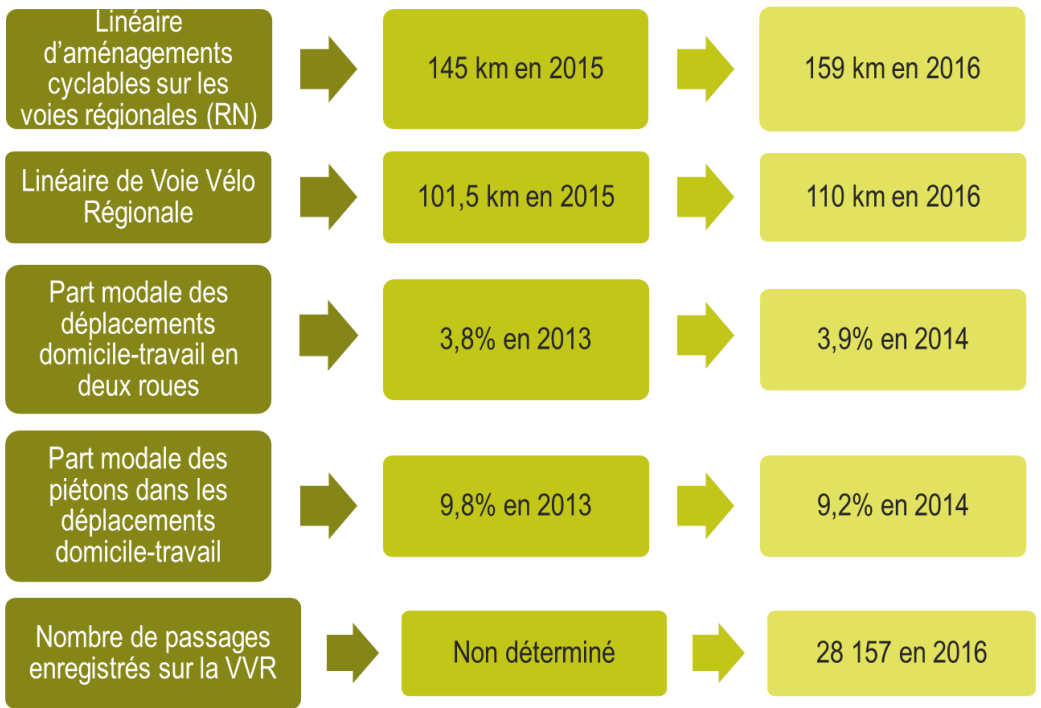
Linéaire d'aménagements cyclables sur les voies régionales (RN)

145 km en 2015

159 km en 2016

Linéaire de Voie Vélo Régionale

101,5 km en 2015

110 km en 2016

Part modale des déplacements domicile-travail en deux roues

3,8% en 2013

3,9% en 2014

Part modale des piétons dans les déplacements domicile-travail

9,8% en 2013

9,2% en 2014

Nombre de passages enregistrés sur la VVR

Non déterminé

28 157 en 2016